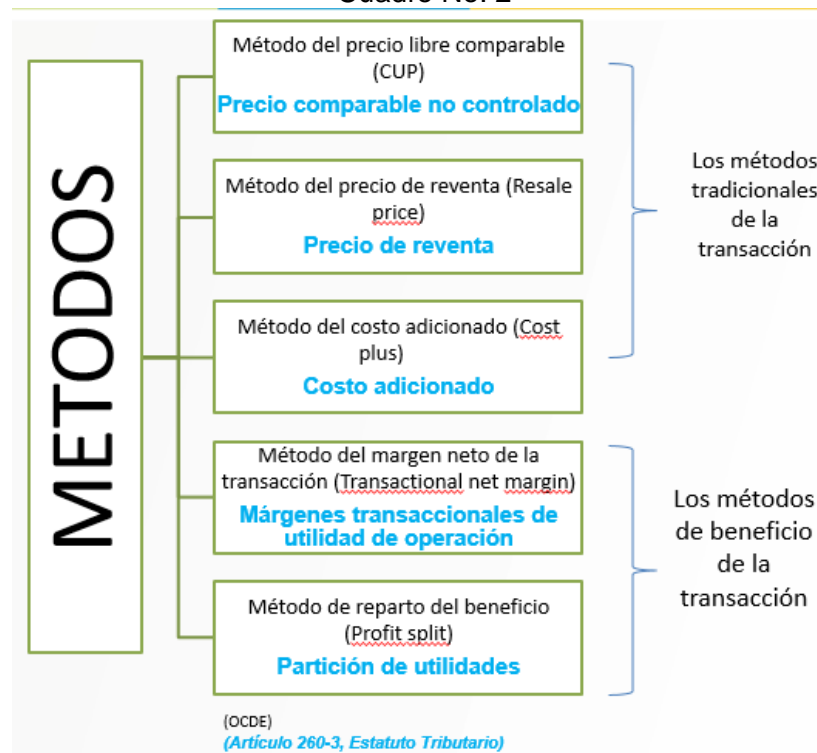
Cuadro No. 2

METODOS

Método del precio libre comparable (CUP)
Precio comparable no controlado

Método del precio de reventa (Resale price)
Precio de reventa

Método del costo adicionado (Cost plus)
Costo adicionado

Los métodos tradicionales de la transacción

Método del margen neto de la transacción (Transactional net margin)
Márgenes transaccionales de utilidad de operación

Método de reparto del beneficio (Profit split)
Partición de utilidades

Los métodos de beneficio de la transacción

(OCDE)
(Artículo 260-3, Estatuto Tributario)